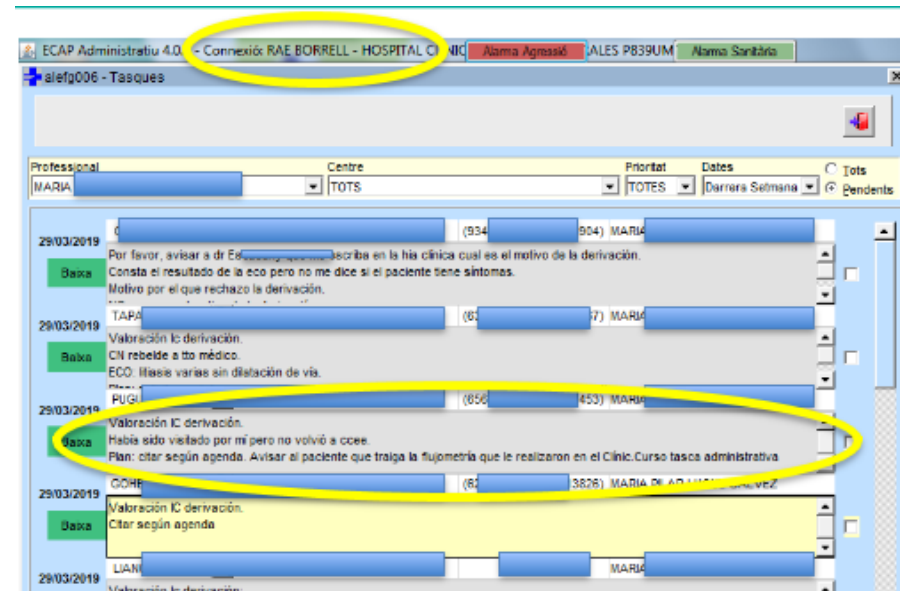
ECAP Administratiu 4.0. - Connexió: RAE BORRELL - HOSPITAL C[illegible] Alarma Agressió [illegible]ALES P839UM Alarma Sanitària

alefg006 - Tasques

Professional
MARIA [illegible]

Centre
TOTS

Prioritat
TOTES

Dates
Darrera Setmana

Tots
Pendents

29/03/2019
Baixa
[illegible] (934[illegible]904) MARIA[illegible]
Por favor, avisar a dr E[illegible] escriba en la hia clínica cual es el motivo de la derivación.
Consta el resultado de la eco pero no me dice si el paciente tiene síntomas.
Motivo por el que rechazo la derivación.

29/03/2019
Baixa
TAPA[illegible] (6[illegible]7) MARIA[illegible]
Valoración Ic derivación.
CN rebelde a tto médico.
ECO: litiasis varias sin dilatación de vía.

29/03/2019
Baixa
PUG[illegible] (656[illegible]453) MARIA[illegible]
Valoración IC derivación.
Había sido visitado por mí pero no volvió a ccee.
Plan: citar según agenda. Avisar al paciente que traiga la flujometría que le realizaron en el Clínic.Curso tasca administrativa

29/03/2019
Baixa
GOR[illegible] (6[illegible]3826) MARIA PILAR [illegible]VEZ
Valoración IC derivación.
Citar según agenda

29/03/2019
LIAN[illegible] MARIA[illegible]
Valoración Ic derivación: